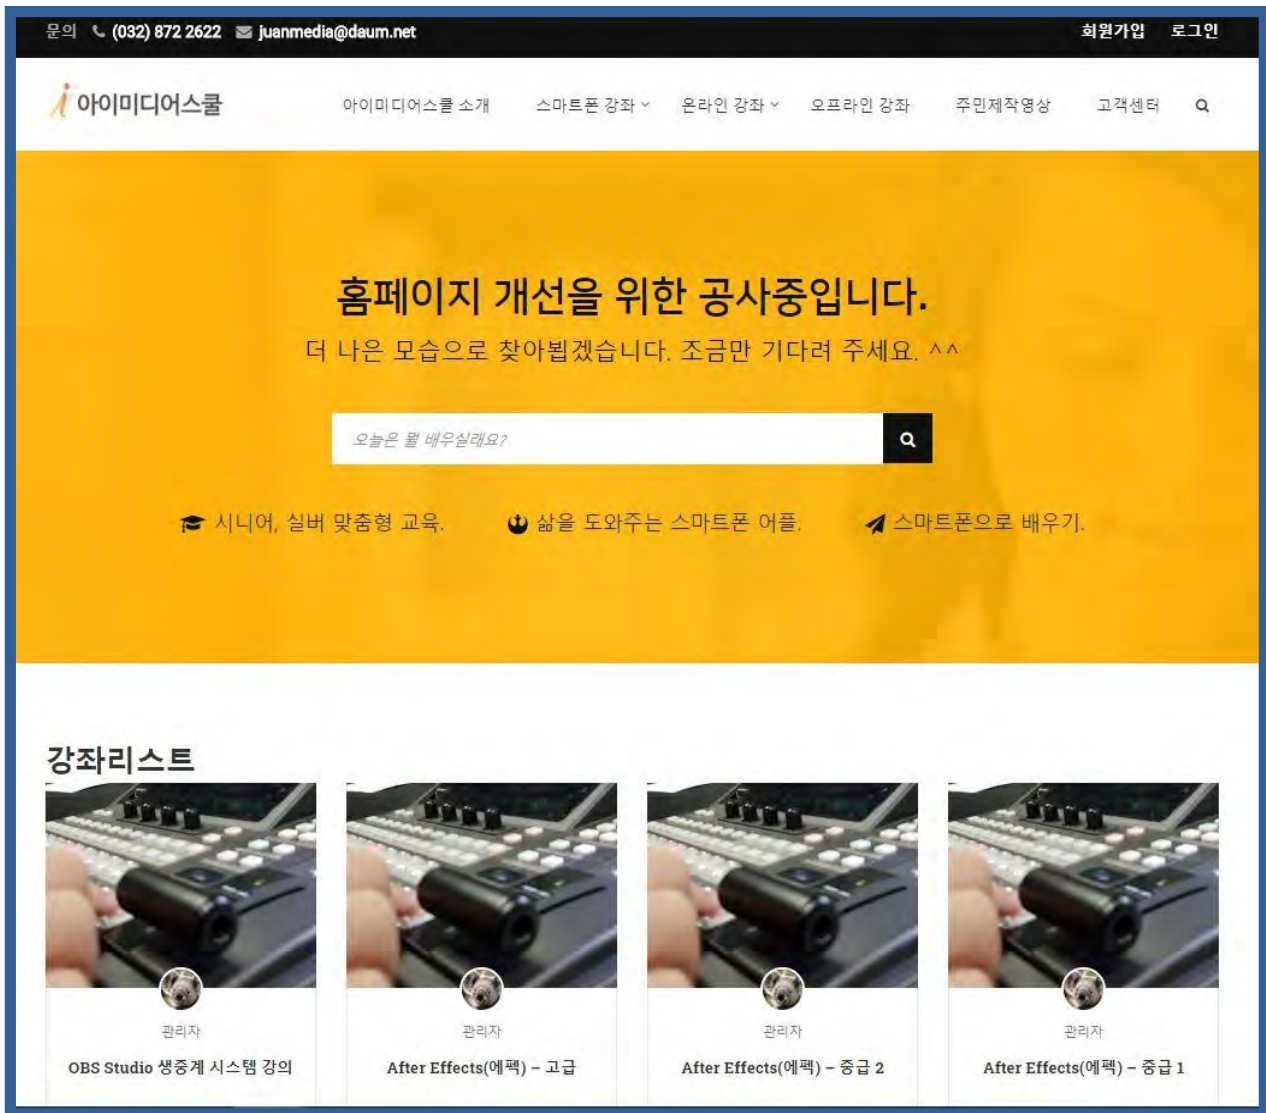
문의 (032) 872 2622 juanmedia@daum.net 회원가입 로그인

아이미디어스쿨 아이미디어스쿨 소개 스마트폰 강좌 온라인 강좌 오프라인 강좌 주민제작영상 고객센터

홈페이지 개선을 위한 공사중입니다.

더 나은 모습으로 찾아뵙겠습니다. 조금만 기다려 주세요. ^^

오늘은 뭘 배우실래요?

시니어, 실버 맞춤형 교육. 삶을 도와주는 스마트폰 어플. 스마트폰으로 배우기.

강좌리스트

관리자
OBS Studio 생중계 시스템 강의

관리자
After Effects(에펙) – 고급

관리자
After Effects(에펙) – 중급 2

관리자
After Effects(에펙) – 중급 1